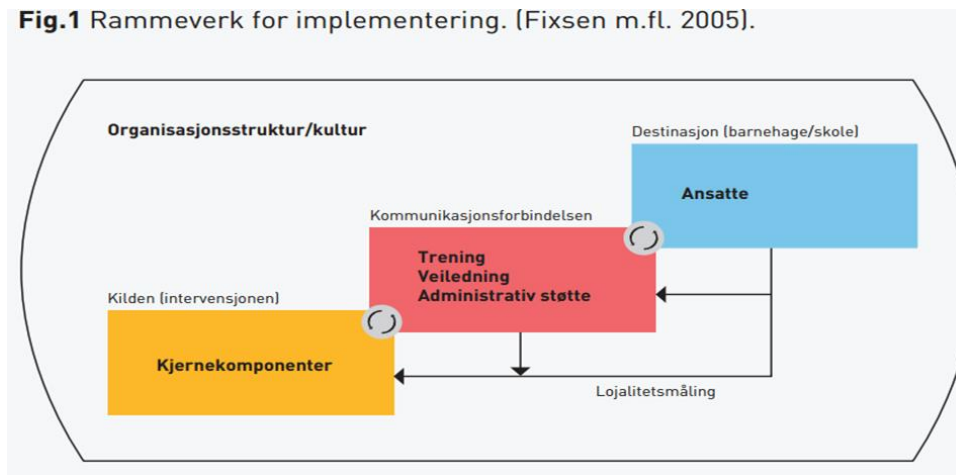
**Fig.1** Rammeverk for implementering. (Fixsen m.fl. 2005).

Organisasjonsstruktur/kultur

Destinasjon (barnehage/skole)

Ansatte

Kommunikasjonsforbindelsen

Trening
Veiledning
Administrativ støtte

Kilden (intervensjonen)

Kjernekomponenter

Lojalitetsmåling